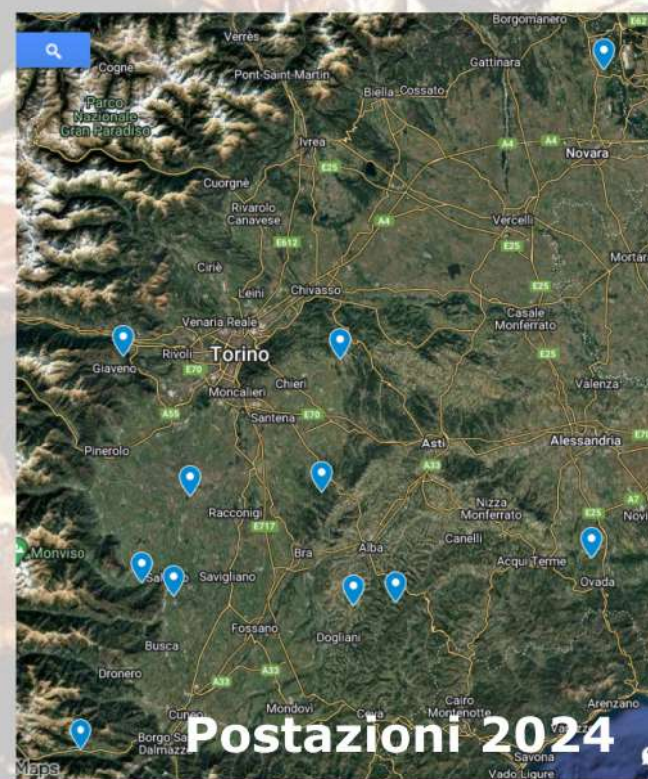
Borgomanero
E62
Verrès
Cogne
Pont-Saint-Martin
Gattinara
Parco Nazionale Gran Paradiso
Biella
Cossato
Ivrea
Novara
E25
A4
Cuorgnè
Rivarolo Canavese
A4
Vercelli
E612
E25
Mortara
Cirié
Leinì
Chivasso
E25
Venaria Reale
Casale Monferrato
Rivoli
Torino
Giaveno
E70
E25
Chieri
Moncalieri
Valenza
A55
Santena
E70
Pinerolo
Asti
Alessandria
E70
A33
Racconigi
Nizza Monferrato
A7
E717
E25
Novi
Monviso
Canelli
Bra
Alba
Acqui Terme
Saluzzo
Savigliano
Ovada
Fossano
Dogliani
Busca
A33
Dronero
Mondovì
Cairo Montenotte
Arenzano
Cuneo
Ceva
Borgo San Dalmazzo
Postazioni 2024
Savona
Vado Ligure
Maps